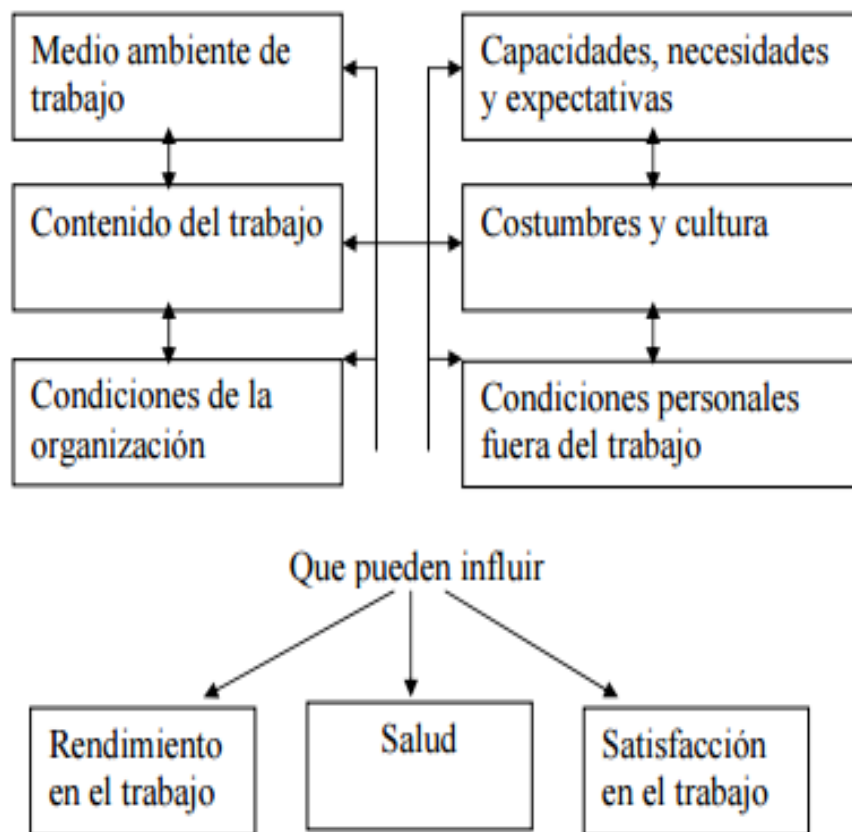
Medio ambiente de trabajo

Contenido del trabajo

Condiciones de la organización

Capacidades, necesidades y expectativas

Costumbres y cultura

Condiciones personales fuera del trabajo

Que pueden influir

Rendimiento en el trabajo

Salud

Satisfacción en el trabajo